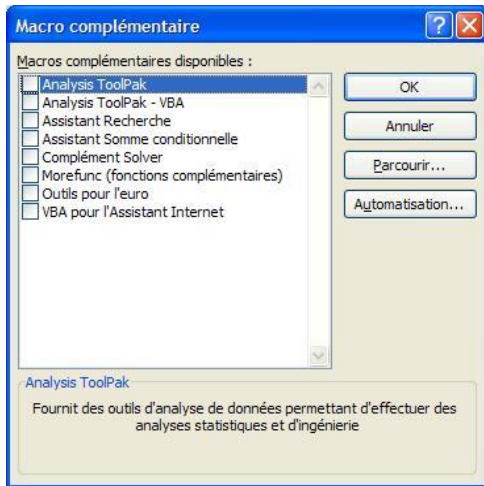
Macro complémentaire

Macros complémentaires disponibles :

Analysis ToolPak
Analysis ToolPak - VBA
Assistant Recherche
Assistant Somme conditionnelle
Complément Solver
Morefunc (fonctions complémentaires)
Outils pour l'euro
VBA pour l'Assistant Internet

OK
Annuler
Parcourir...
Automatisation...

Analysis ToolPak

Fournit des outils d'analyse de données permettant d'effectuer des analyses statistiques et d'ingénierie